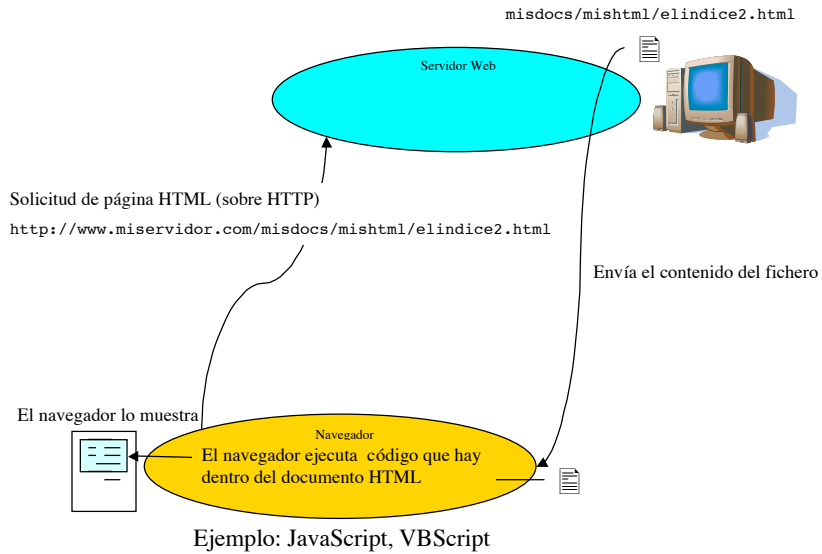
misdocs/mishtml/elindice2.html

Servidor Web

Solicitud de página HTML (sobre HTTP)

http://www.miservidor.com/misdocs/mishtml/elindice2.html

Envía el contenido del fichero

El navegador lo muestra

Navegador

El navegador ejecuta código que hay dentro del documento HTML

Ejemplo: JavaScript, VBScript